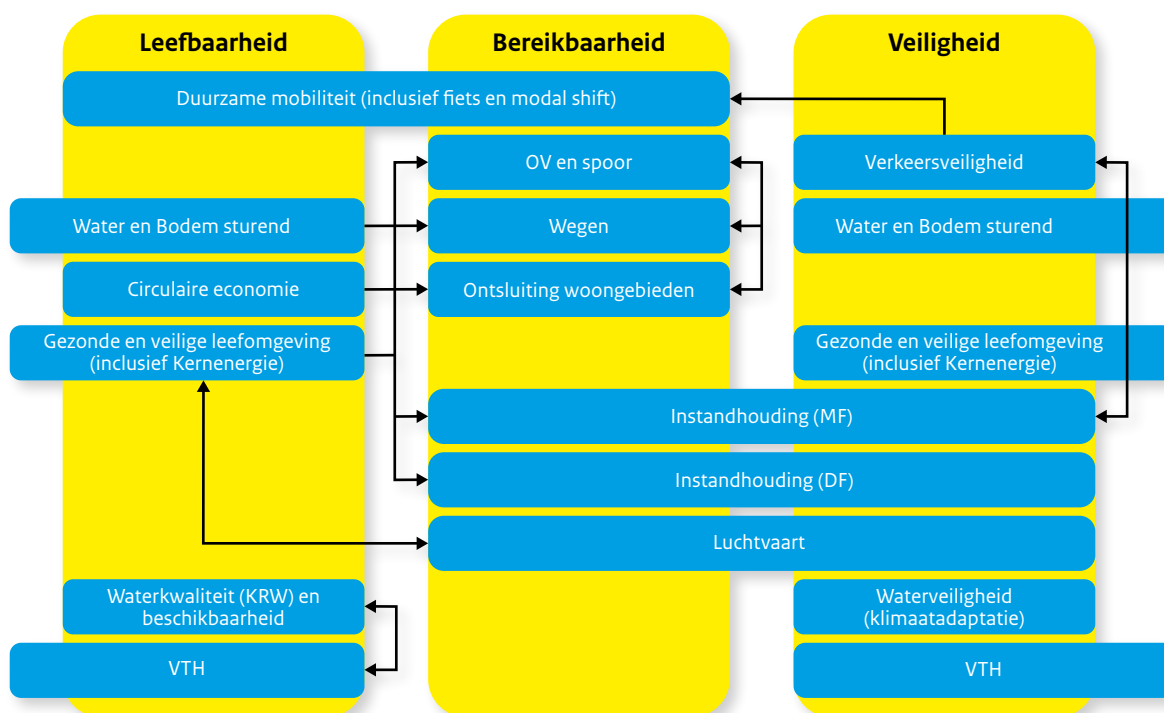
Leefbaarheid

Bereikbaarheid

Veiligheid

Duurzame mobiliteit (inclusief fiets en modal shift)

OV en spoor

Verkeersveiligheid

Water en Bodem sturend

Wegen

Water en Bodem sturend

Circulaire economie

Ontsluiting woongebieden

Gezonde en veilige leefomgeving (inclusief Kernenergie)

Gezonde en veilige leefomgeving (inclusief Kernenergie)

Instandhouding (MF)

Instandhouding (DF)

Luchtvaart

Waterkwaliteit (KRW) en beschikbaarheid

Waterveiligheid (klimaatadaptatie)

VTH

VTH